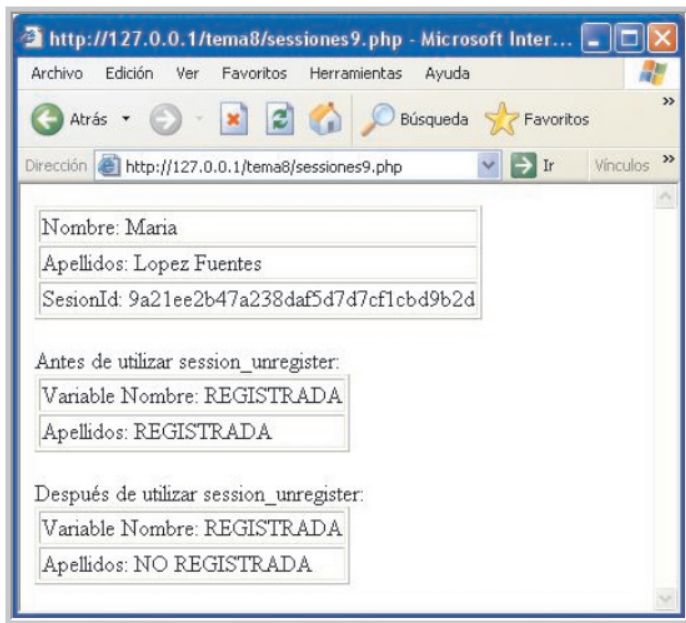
http://127.0.0.1/tema8/sessiones9.php - Microsoft Inter...

Archivo Edición Ver Favoritos Herramientas Ayuda

Atrás Búsqueda Favoritos

Dirección http://127.0.0.1/tema8/sessiones9.php Ir Vínculos

| Nombre: Maria |
|---|
| Apellidos: Lopez Fuentes |
| SesionId: 9a21ee2b47a238daf5d7d7cf1cbd9b2d |

Antes de utilizar session_unregister:

| Variable Nombre: REGISTRADA |
|---|
| Apellidos: REGISTRADA |

Después de utilizar session_unregister:

| Variable Nombre: REGISTRADA |
|---|
| Apellidos: NO REGISTRADA |